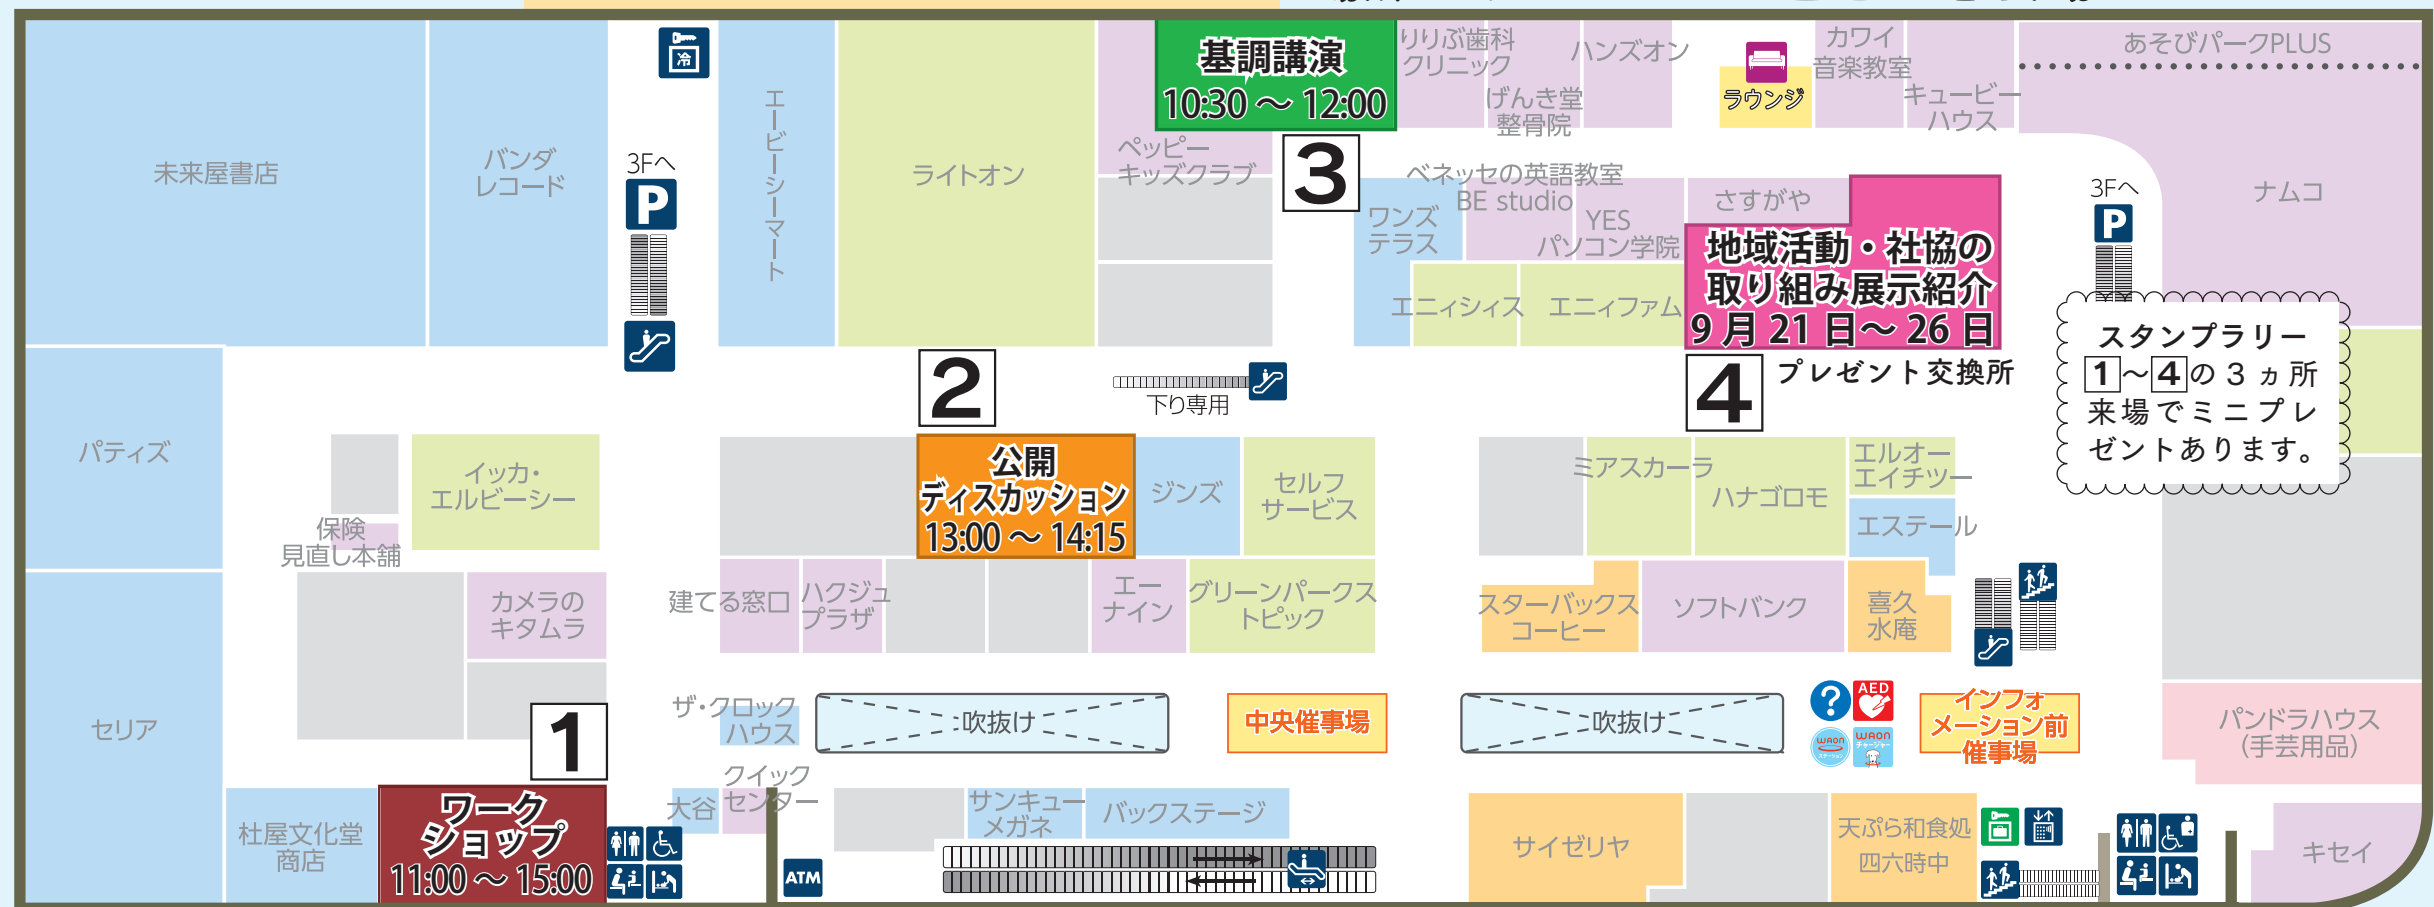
未来屋書店

バンダレコード

冷

3Fへ

P

エービーシーマート

ライトオン

ペッピーキッズクラブ

基調講演
10:30 〜 12:00

3

りりぶ歯科クリニック

げんき堂整骨院

ハンズオン

ラウンジ

カワイ音楽教室

キュービーハウス

あそびパークPLUS

ベネッセの英語教室 BE studio

ワンズテラス

YES パソコン学院

さすがや

地域活動・社協の取り組み展示紹介
9月21日〜26日

エニィシィス

エニィファム

3Fへ

P

ナムコ

2

下り専用

4

プレゼント交換所

スタンプラリー
1〜4の3ヵ所来場でミニプレゼントあります。

パティズ

イッカ・エルビーシー

保険見直し本舗

公開ディスカッション
13:00 〜 14:15

ジンズ

セルフサービス

ミアスカーラ

ハナゴロモ

エルオーエイチツー

エステール

カメラのキタムラ

建てる窓口

ハクジュプラザ

エーナイン

グリーンパークストピック

スターバックスコーヒー

ソフトバンク

喜久水庵

セリア

1

ザ・クロックハウス

吹抜け

中央催事場

吹抜け

AED

WAON

WAON

インフォメーション前催事場

パンドラハウス（手芸用品）

杜屋文化堂商店

ワークショップ
11:00 〜 15:00

大谷

クイックセンター

ATM

サンキューメガネ

バックステージ

サイゼリヤ

天ぷら和食処 四六時中

キセイ